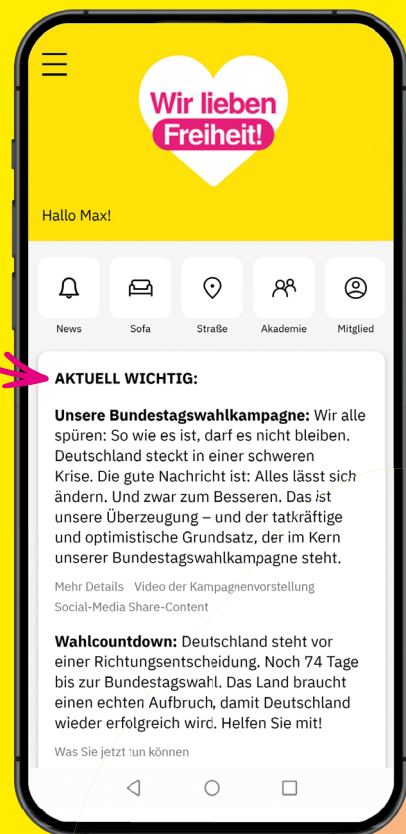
Wir lieben Freiheit!

Hallo Max!

News
Sofa
Straße
Akademie
Mitglied

AKTUELL WICHTIG:

Unsere Bundestagswahlkampagne: Wir alle spüren: So wie es ist, darf es nicht bleiben. Deutschland steckt in einer schweren Krise. Die gute Nachricht ist: Alles lässt sich ändern. Und zwar zum Besseren. Das ist unsere Überzeugung – und der tatkräftige und optimistische Grundsatz, der im Kern unserer Bundestagswahlkampagne steht.

Mehr Details Video der Kampagnenvorstellung Social-Media Share-Content

Wahlcountdown: Deutschland steht vor einer Richtungsentscheidung. Noch 74 Tage bis zur Bundestagswahl. Das Land braucht einen echten Aufbruch, damit Deutschland wieder erfolgreich wird. Helfen Sie mit!

Was Sie jetzt tun können